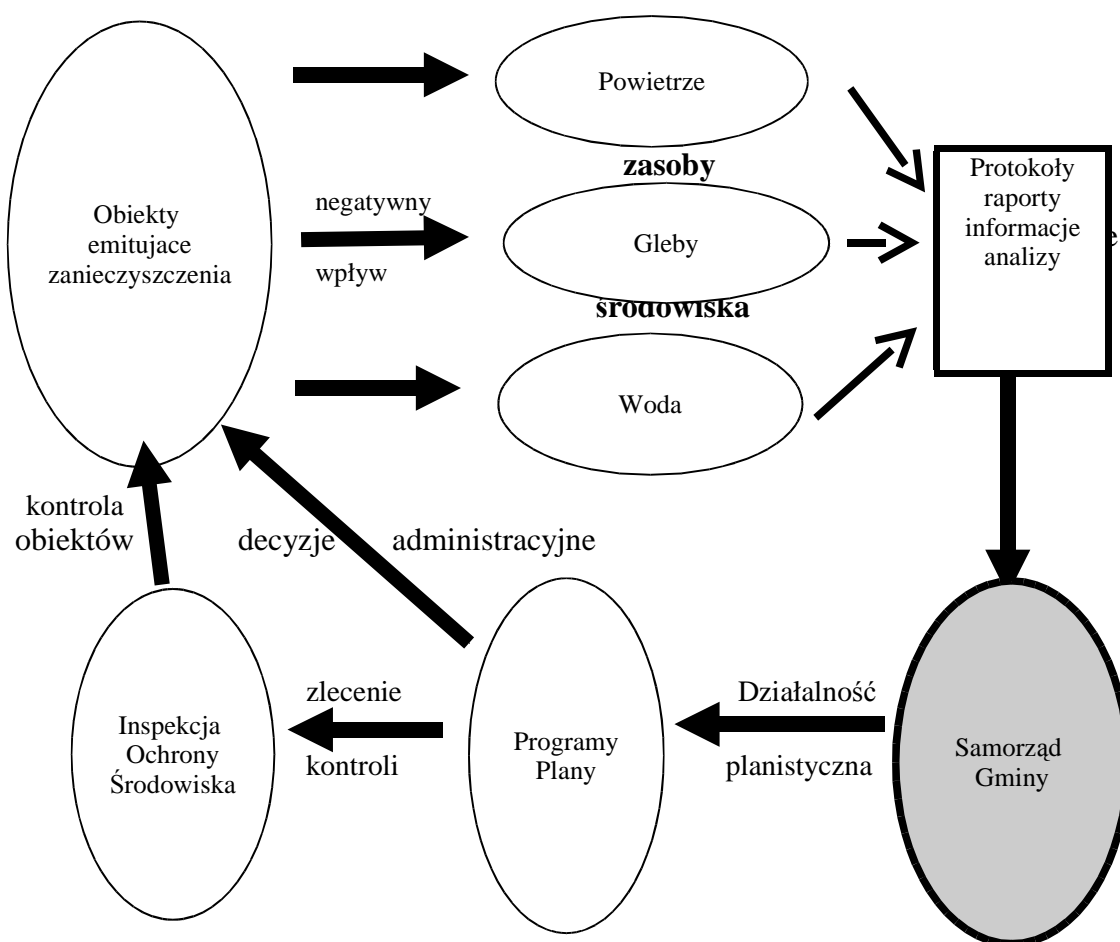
Obiekty emitujace zanieczyszczenia

Powietrze

zasoby

negatywny

Gleby

wpływ

środowiska

Woda

Protokoły raporty informacje analizy

kontrola obiektów

decyzje administracyjne

Inspekcja Ochrony Środowiska

zlecenie kontroli

Programy Plany

Działalność planistyczna

Samorząd Gminy